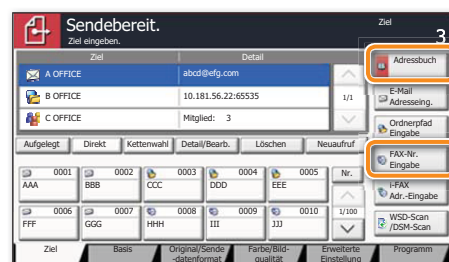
Sendebereit.
Ziel eingeben.

Ziel

3

| Ziel | Detail |
|---|---|
| A OFFICE | abcd@efg.com |
| B OFFICE | 10.181.56.22:65535 |
| C OFFICE | Mitglied: 3 |

1/1

Adressbuch

E-Mail Adresseing.

Ordnerpfad Eingabe

FAX-Nr. Eingabe

i-FAX Adr.-Eingabe

WSD-Scan /DSM-Scan

Aufgelegt Direkt Kettenwahl Detail/Bearb. Löschen Neuaufruf

0001 AAA
0002 BBB
0003 CCC
0004 DDD
0005 EEE
Nr.
0006 FFF
0007 GGG
0008 HHH
0009 III
0010 JJJ
1/100

Ziel Basis Original/Sende -datenformat Farbe/Bild-qualität Erweiterte Einstellung Programm